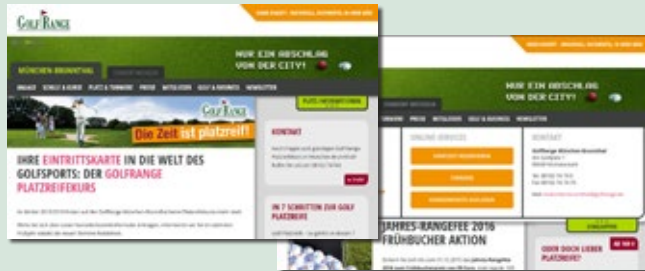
GolfRange

MÜNCHEN BRUNNTHAL

NUR EIN ABSCHLAG VON DER CITY!

ANLAGE SCHULE & KURSE PLATZ & TURNIERE PREISE MITGLIEDER GOLF & BUSINESS NEWSLETTER

GolfRange

Die Zeit ist platzreif!

IHRE EINTRITTSKARTE IN DIE WELT DES GOLFSPORTS: DER GOLFRANGE PLATZREIFEKURS

KONTAKT

IN 7 SCHRITTEN ZUR GOLF PLATZREIFE

NUR EIN ABSCHLAG VON DER CITY!

ONLINE SERVICES

KONTAKT

JAHRES-RANGEFEE 2016 FRÜHBUCHER AKTION

ODER DOCH LIEBER PLATZREIF?

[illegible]